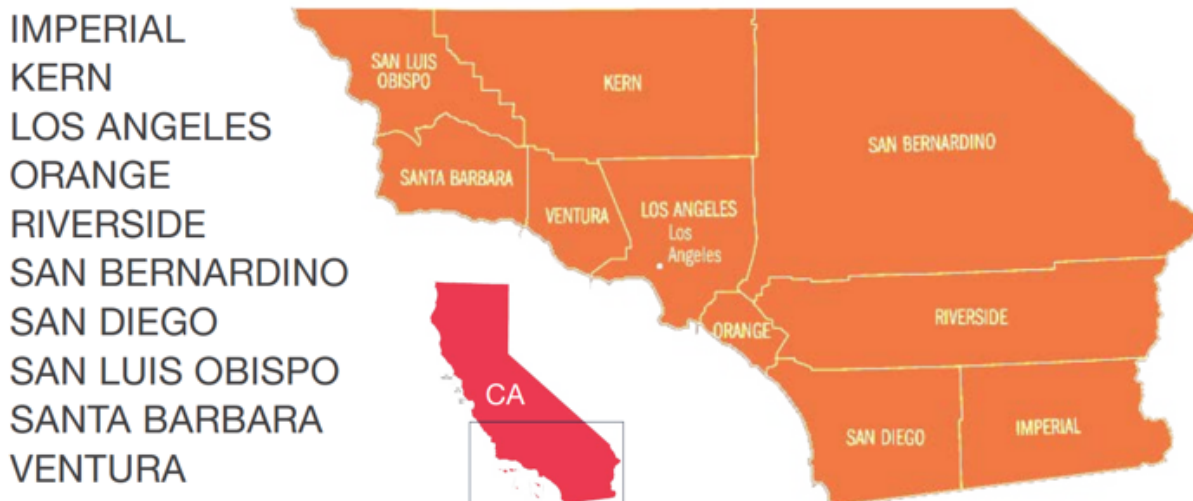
IMPERIAL
KERN
LOS ANGELES
ORANGE
RIVERSIDE
SAN BERNARDINO
SAN DIEGO
SAN LUIS OBISPO
SANTA BARBARA
VENTURA

SAN LUIS OBISPO
KERN
SAN BERNARDINO
SANTA BARBARA
VENTURA
LOS ANGELES
Los Angeles
ORANGE
RIVERSIDE
CA
SAN DIEGO
IMPERIAL